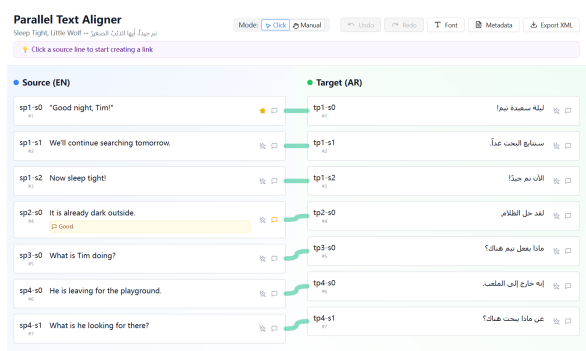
Parallel Text Aligner
Sleep Tight, Little Wolf ↔ نم جيداً، أيها الذئب الصغير

Mode: Click Manual
Undo Redo Font Metadata Export XML

Click a source line to start creating a link

Source (EN)
Target (AR)

sp1-s0 #1 "Good night, Tim!"
sp1-s1 #2 We'll continue searching tomorrow.
sp1-s2 #3 Now sleep tight!
sp2-s0 #4 It is already dark outside.
Good.
sp3-s0 #5 What is Tim doing?
sp4-s0 #6 He is leaving for the playground.
sp4-s1 #7 What is he looking for there?

tp1-s0 #1 ليلة سعيدة تيم!
tp1-s1 #2 سنتابع البحث غداً.
tp1-s2 #3 الآن نم جيداً!
tp2-s0 #4 لقد حل الظلام.
tp3-s0 #5 ماذا يفعل تيم هناك؟
tp4-s0 #6 إنه خارج إلى الملعب.
tp4-s1 #7 عن ماذا يبحث هناك؟